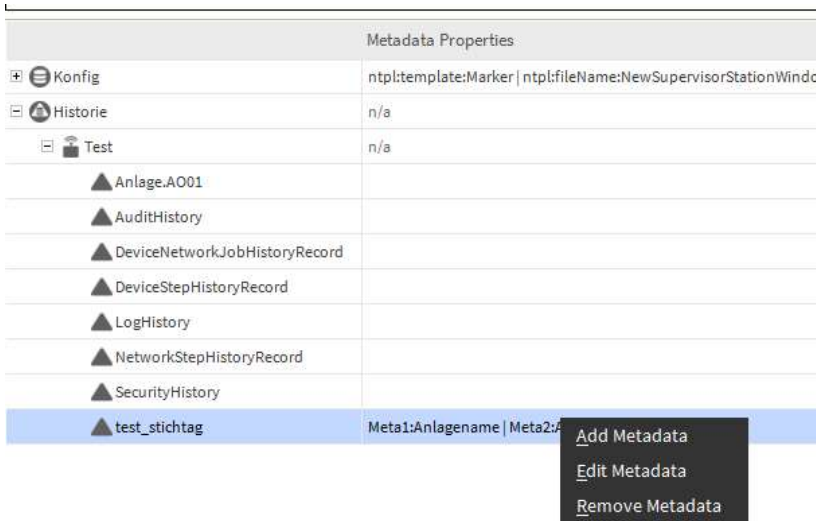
| | Metadata Properties |
|---|---|
| Konfig | ntpl:template:Marker \| ntpl:fileName:NewSupervisorStationWindo |
| Historie | n/a |
| Test | n/a |
| Anlage.AO01 | |
| AuditHistory | |
| DeviceNetworkJobHistoryRecord | |
| DeviceStepHistoryRecord | |
| LogHistory | |
| NetworkStepHistoryRecord | |
| SecurityHistory | |
| test_stichtag | Meta1:Anlagename \| Meta2:A |

Add Metadata
Edit Metadata
Remove Metadata